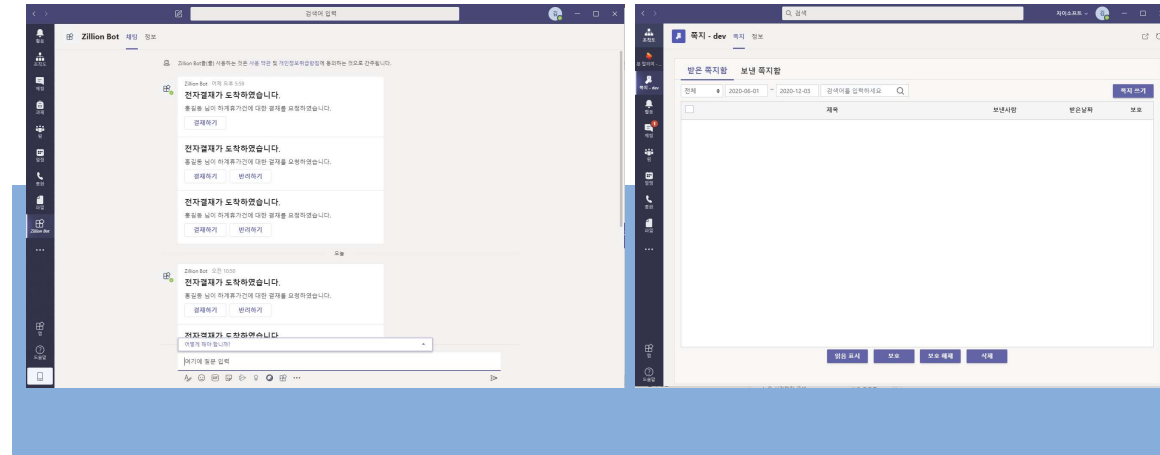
검색어 입력

활동
조직도
채팅
파일
팀
일정
통화
파일
Zillion Bot
...
앱
도움말

Zillion Bot 채팅 정보

Zillion Bot(를) 사용하는 것은 사용 약관 및 개인정보취급방침에 동의하는 것으로 간주됩니다.

Zillion Bot 어제 오후 5:59
전자결재가 도착하였습니다.
홍길동 님이 하계휴가건에 대한 결재를 요청하였습니다.
결재하기

전자결재가 도착하였습니다.
홍길동 님이 하계휴가건에 대한 결재를 요청하였습니다.
결재하기 반려하기

전자결재가 도착하였습니다.
홍길동 님이 하계휴가건에 대한 결재를 요청하였습니다.
결재하기 반려하기

오늘

Zillion Bot 오전 10:50
전자결재가 도착하였습니다.
홍길동 님이 하계휴가건에 대한 결재를 요청하였습니다.
결재하기 반려하기

전자결재가 도착하였습니다

어떻게 해야 합니까?
여기에 질문 입력

검색
지아소프트

조직도
쪽지 - dev
활동
채팅
팀
일정
통화
파일
...
앱
도움말

쪽지 - dev 쪽지 정보

받은 쪽지함 보낸 쪽지함

전체 2020-06-01 ~ 2020-12-03 검색어를 입력하세요 쪽지 쓰기

| | 제목 | 보낸사람 | 받은날짜 | 보호 |
|---|---|---|---|---|

읽음 표시 보호 보호 해제 삭제